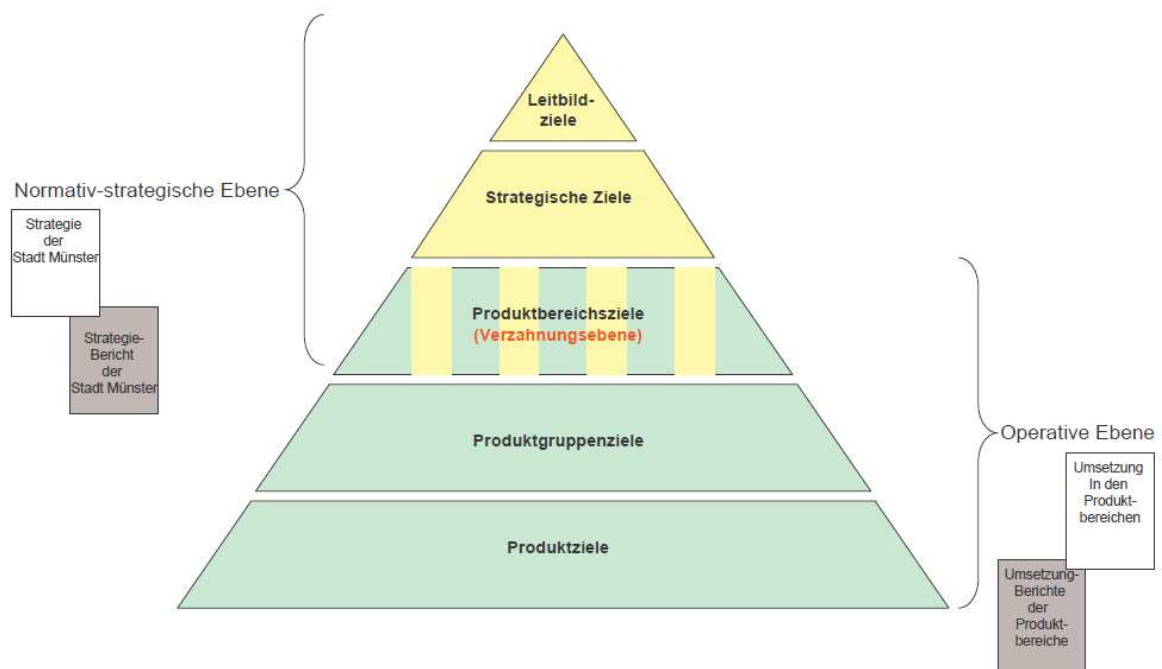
Leitbildziele

Strategische Ziele

Produktbereichsziele
(Verzahnungsebene)

Produktgruppenziele

Produktziele

Normativ-strategische Ebene

Strategie der Stadt Münster

Strategie-Bericht der Stadt Münster

Operative Ebene

Umsetzung In den Produktbereichen

Umsetzung-Berichte der Produktbereiche